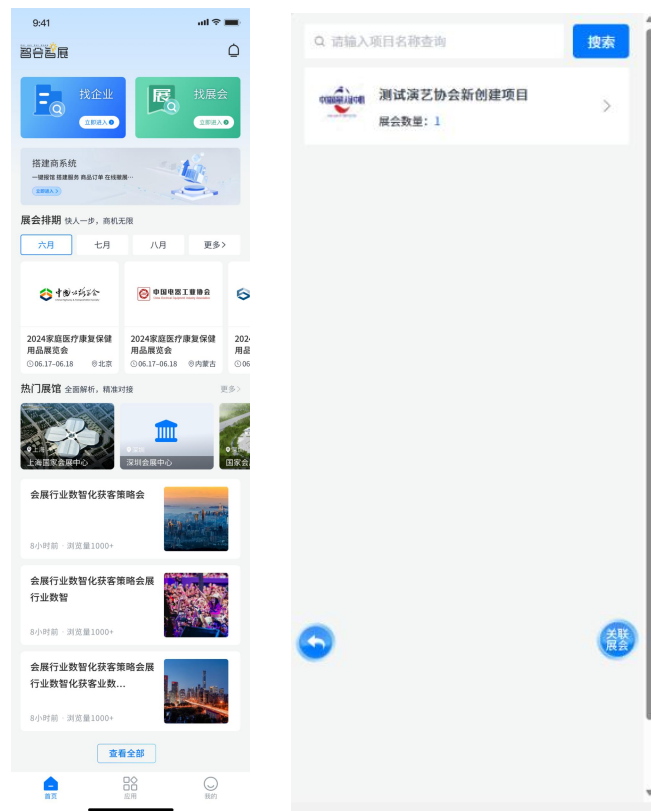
9:41

智合會展

找企业
立即进入

找展会
立即进入

搭建商系统
一键报馆 搭建服务 商品订单 在线展厅…
立即进入

展会排期 快人一步，商机无限

六月
七月
八月
更多>

中国康复辅助器具协会

中国电器工业协会

2024家庭医疗康复保健用品展览会
06.17-06.18
北京

2024家庭医疗康复保健用品展览会
06.17-06.18
内蒙古

2024
用品
06

热门展馆 全面解析，精准对接
更多>

上海国家会展中心

深圳会展中心

国家会

会展行业数智化获客策略会
8小时前 · 浏览量1000+

会展行业数智化获客策略会展行业数智
8小时前 · 浏览量1000+

会展行业数智化获客策略会展行业数智化获客业数...
8小时前 · 浏览量1000+

查看全部

首页
应用
我的

请输入项目名称查询
搜索

测试演艺协会新创建项目
展会数量：1

关联展会